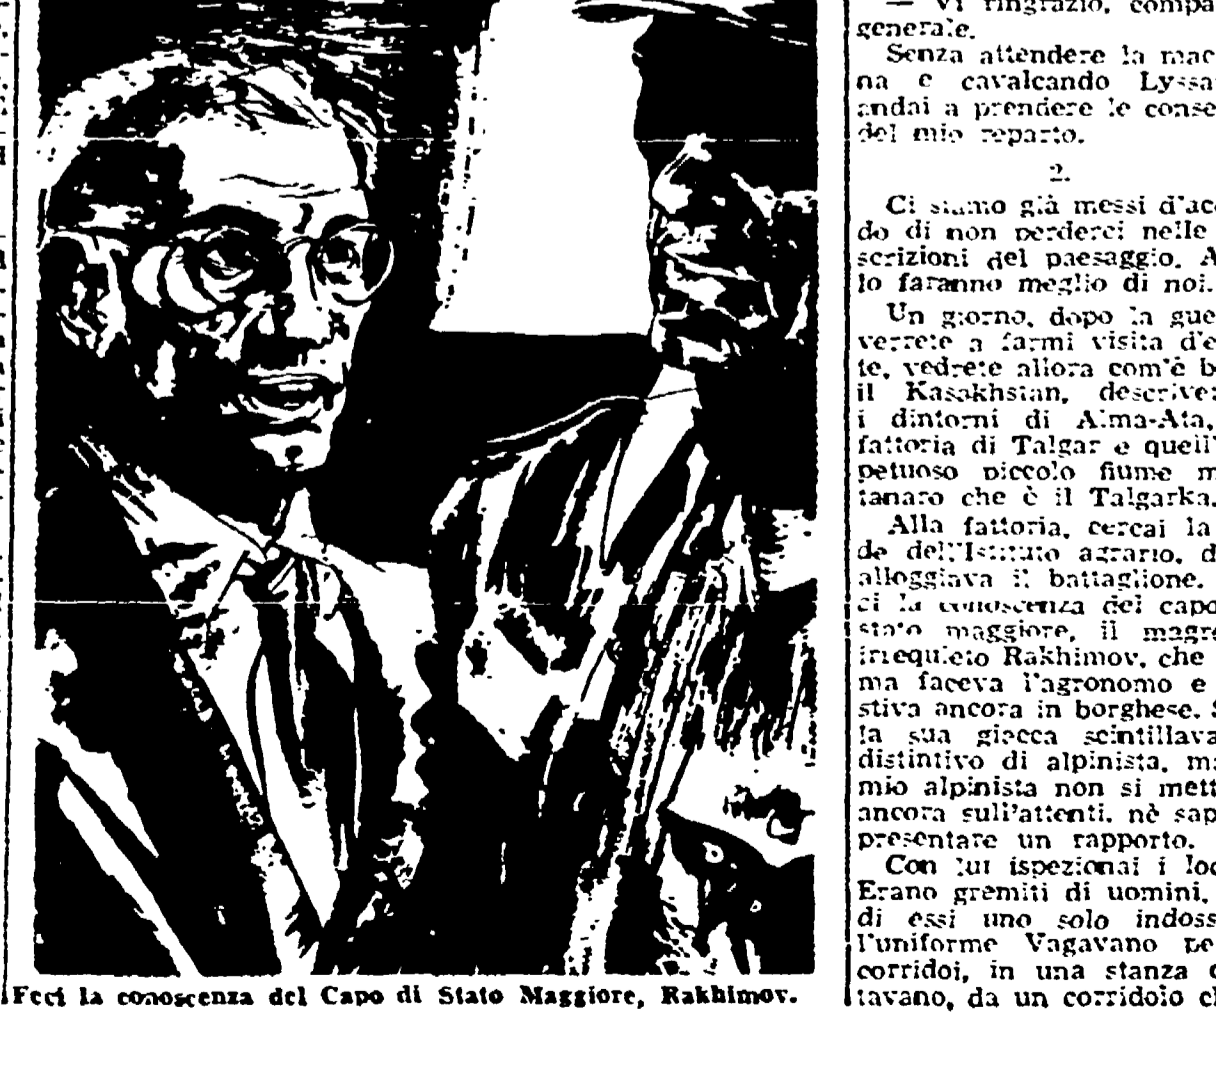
Feci la conoscenza del Capo di Stato Maggiore, Rakhimov.

— Vi ringrazio, compa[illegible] generale.

Senza attendere la mac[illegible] na e cavalcando Lyssa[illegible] andai a prendere le conse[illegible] del mio reparto.

2.

Ci siamo già messi d'acc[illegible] do di non perderci nelle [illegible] scrizioni del paesaggio. A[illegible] lo faranno meglio di noi.

Un giorno, dopo la gue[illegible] verrete a farmi visita d'e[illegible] te, vedrete allora com'è b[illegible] il Kasakhstan, descrive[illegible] i dintorni di Alma-Ata, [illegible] fattoria di Talgar e quell'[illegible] petuoso piccolo fiume m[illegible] tanaro che è il Talgarka.

Alla fattoria, cercai la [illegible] de dell'Istituto agrario, d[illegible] alloggiava il battaglione. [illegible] ci la conoscenza del capo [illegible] stato maggiore, il magro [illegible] irrequieto Rakhimov, che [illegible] ma faceva l'agronomo e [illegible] stiva ancora in borghese. S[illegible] la sua giacca scintillava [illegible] distintivo di alpinista, ma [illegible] mio alpinista non si mett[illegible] ancora sull'attenti, nè sap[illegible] presentare un rapporto.

Con lui ispezionai i loc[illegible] Erano gremiti di uomini, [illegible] di essi uno solo indoss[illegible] l'uniforme Vagavano pe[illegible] corridoi, in una stanza c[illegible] tavano, da un corridoio ch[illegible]